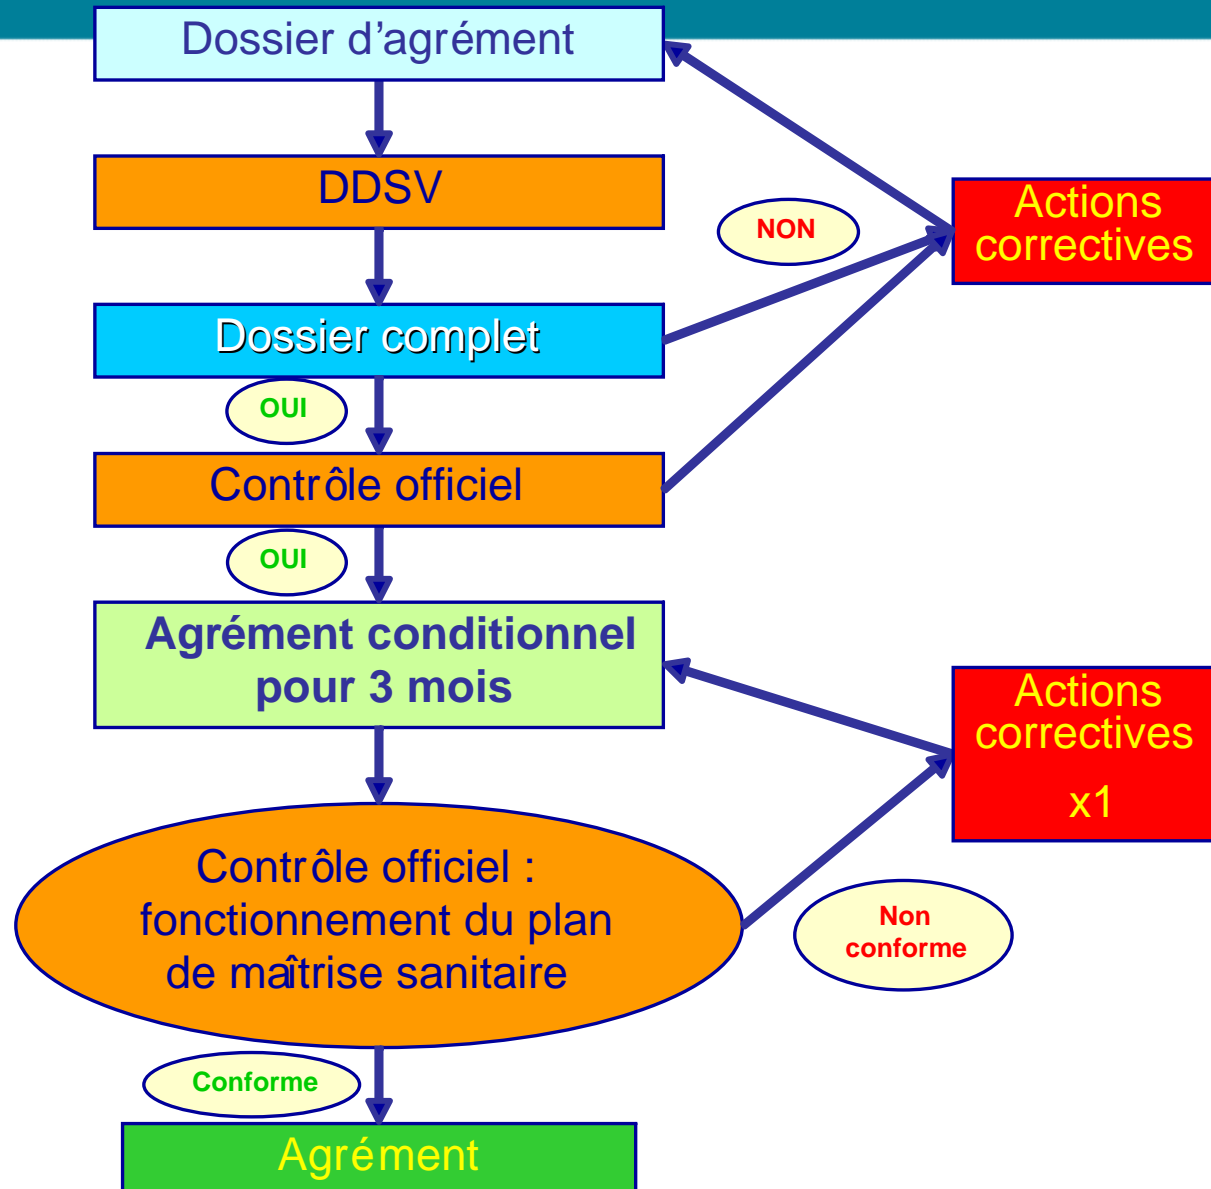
Dossier d'agrément

DDSV

NON

Actions correctives

Dossier complet

OUI

Contrôle officiel

OUI

Agrément conditionnel pour 3 mois

Actions correctives

x1

Contrôle officiel : fonctionnement du plan de maîtrise sanitaire

Non conforme

Conforme

Agrément